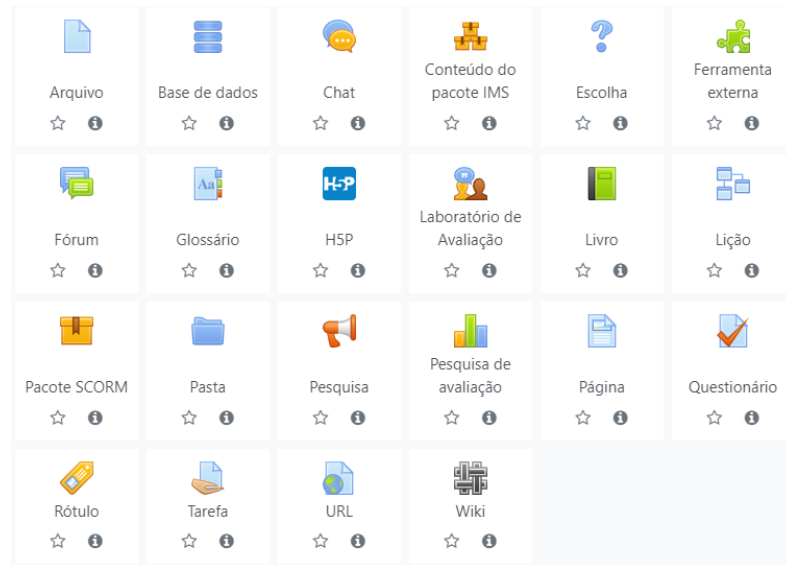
Arquivo

Base de dados

Chat

Conteúdo do pacote IMS

Escolha

Ferramenta externa

Fórum

Glossário

H5P

Laboratório de Avaliação

Livro

Lição

Pacote SCORM

Pasta

Pesquisa

Pesquisa de avaliação

Página

Questionário

Rótulo

Tarefa

URL

Wiki